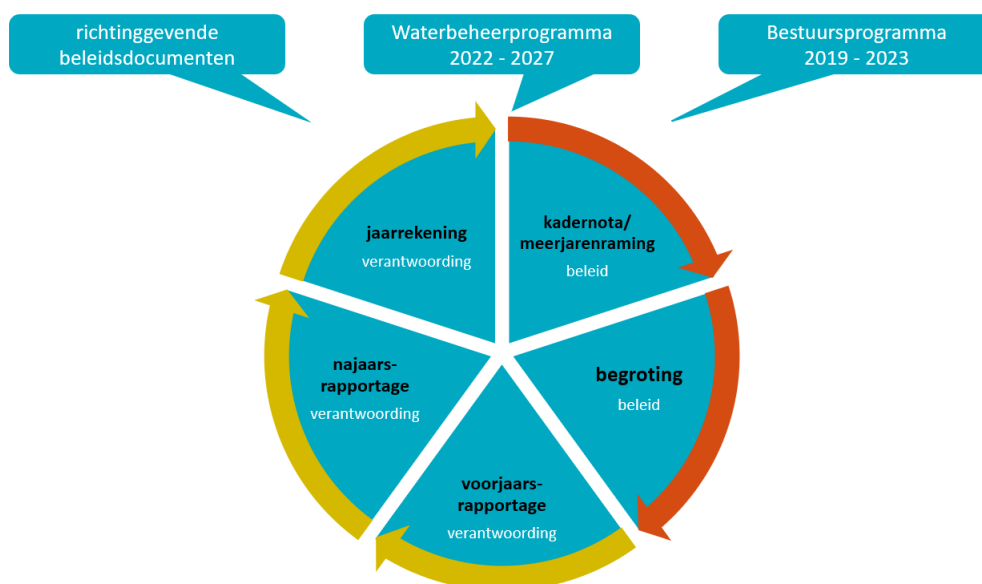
richtinggevende beleidsdocumenten

Waterbeheerprogramma 2022 - 2027

Bestuursprogramma 2019 - 2023

jaarrekening
verantwoording

kadernota/ meerjarenraming
beleid

najaars-rapportage
verantwoording

begroting
beleid

voorjaars-rapportage
verantwoording